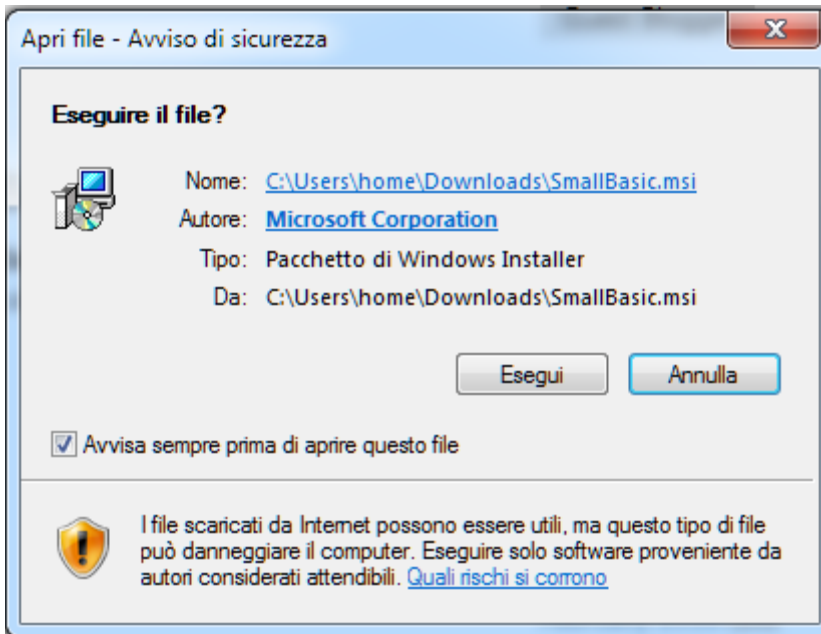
Apri file - Avviso di sicurezza

Eseguire il file?

Nome: C:\Users\home\Downloads\SmallBasic.msi
Autore: Microsoft Corporation
Tipo: Pacchetto di Windows Installer
Da: C:\Users\home\Downloads\SmallBasic.msi

Esegui
Annulla

Avvisa sempre prima di aprire questo file

I file scaricati da Internet possono essere utili, ma questo tipo di file può danneggiare il computer. Eseguire solo software proveniente da autori considerati attendibili. Quali rischi si corrono